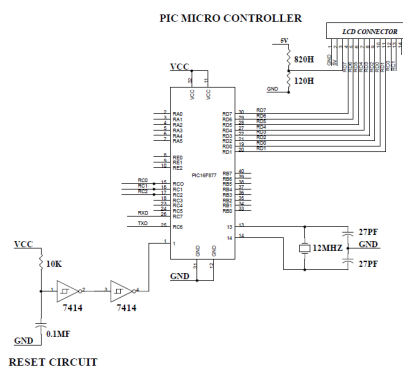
PIC MICRO CONTROLLER

LCD CONNECTOR

5V

820H

120H

GND

VCC

VCC

VCC

RA0
RA1
RA2
RA3
RA4
RA5

RE0
RE1
RE2

RC0
RC1
RC2
RC3
RC4
RC5
RC6
RC7

RXD
TXD

PIC16F877

RD7
RD6
RD5
RD4
RD3
RD2
RD1
RD0

RB7
RB6
RB5
RB4
RB3
RB2
RB1
RB0

GND
GND

27PF

GND

12MHZ

27PF

GND

VCC

10K

7414

7414

GND

0.1MF

RESET CIRCUIT